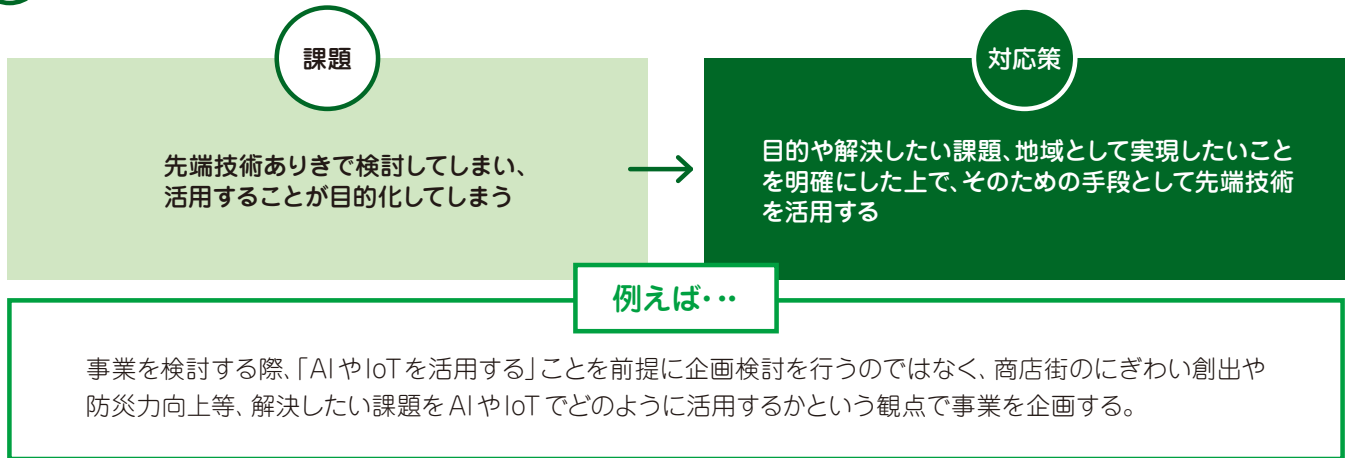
課題

先端技術ありきで検討してしまい、活用することが目的化してしまう

対応策

目的や解決したい課題、地域として実現したいことを明確にした上で、そのための手段として先端技術を活用する

例えば･･･

事業を検討する際、「AIやIoTを活用する」ことを前提に企画検討を行うのではなく、商店街のにぎわい創出や防災力向上等、解決したい課題をAIやIoTでどのように活用するかという観点で事業を企画する。